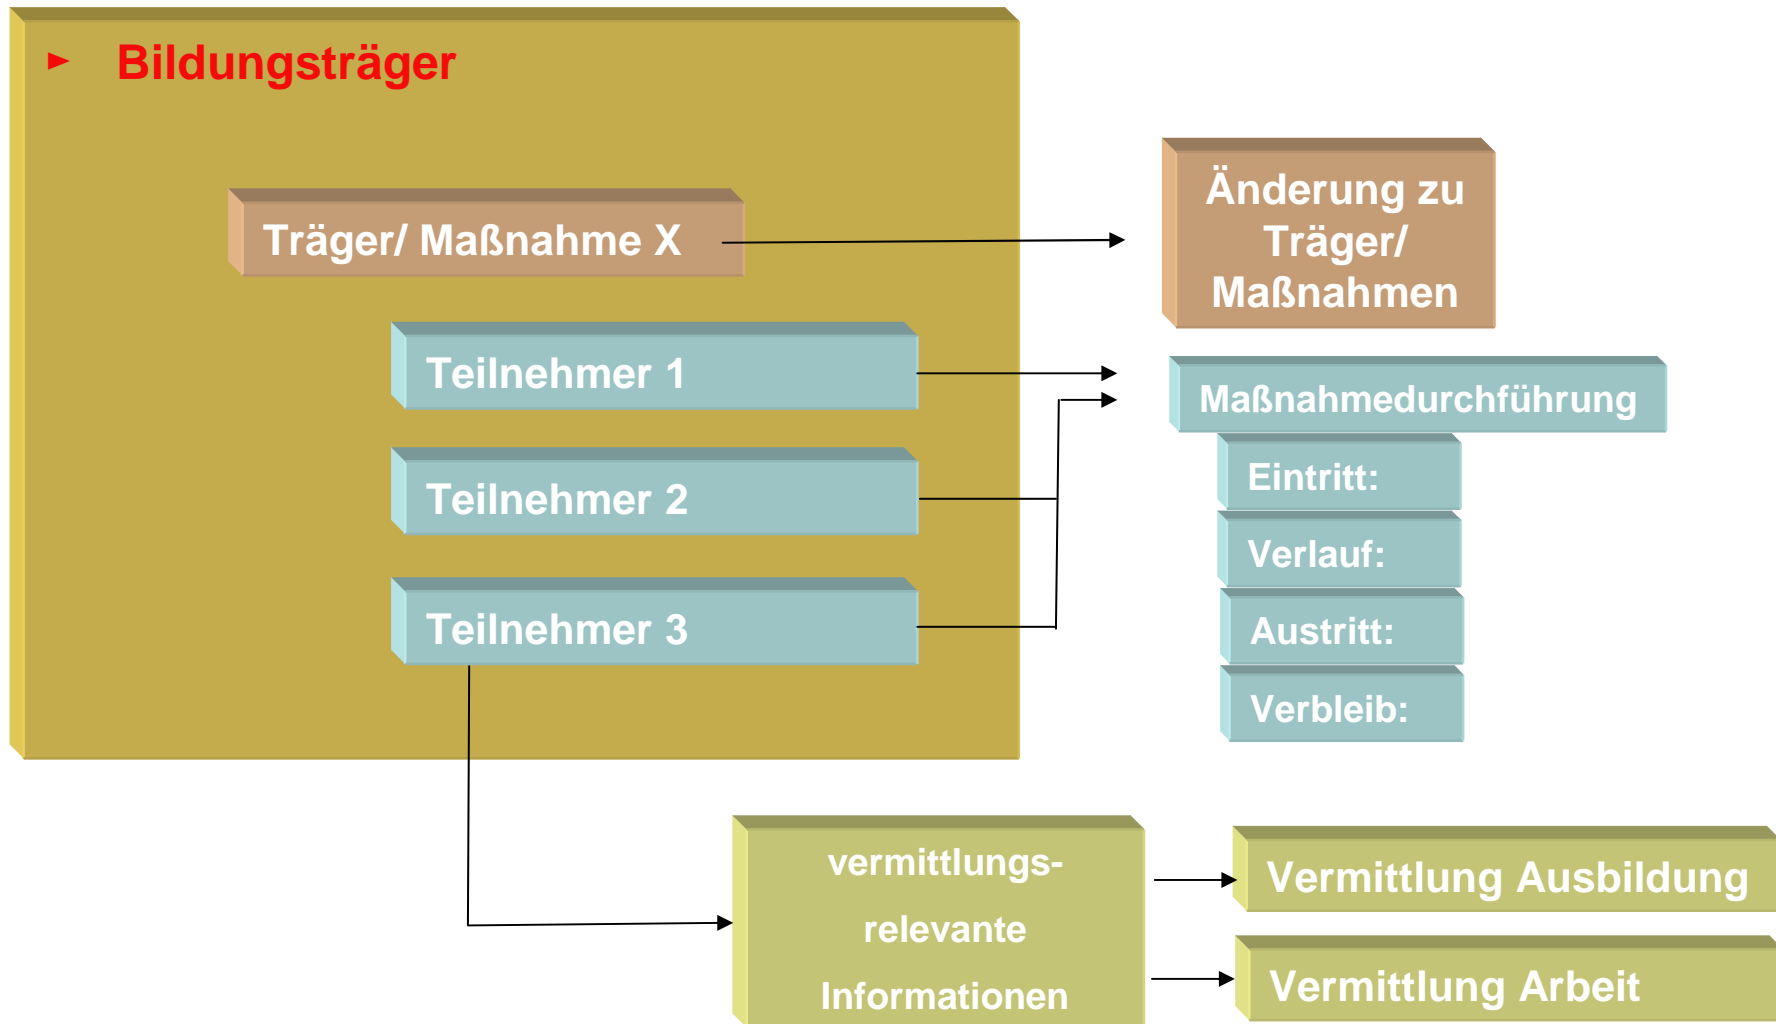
► Bildungsträger

Träger/ Maßnahme X

Änderung zu Träger/ Maßnahmen

Teilnehmer 1

Teilnehmer 2

Teilnehmer 3

Maßnahmedurchführung

Eintritt:

Verlauf:

Austritt:

Verbleib:

vermittlungsrelevante Informationen

Vermittlung Ausbildung

Vermittlung Arbeit